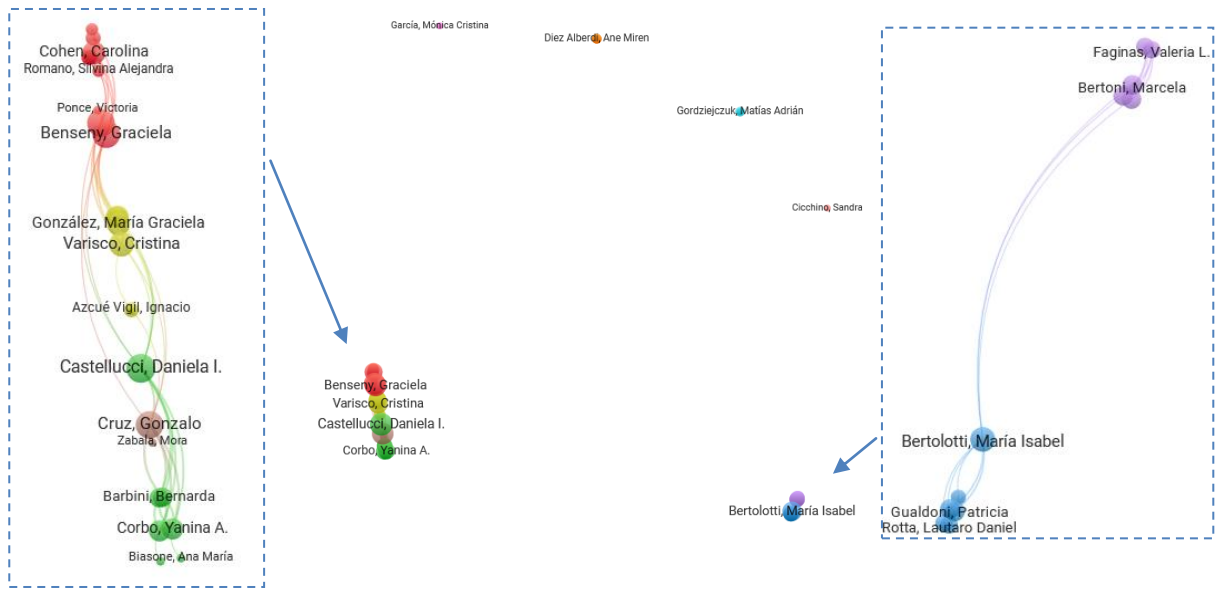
Cohen, Carolina
Romano, Silvina Alejandra
Ponce, Victoria
Benseny, Graciela
González, María Graciela
Varisco, Cristina
Azcué Vigil, Ignacio
Castellucci, Daniela I.
Cruz, Gonzalo
Zabala, Mora
Barbini, Bernarda
Corbo, Yanina A.
Biasone, Ana María

García, Mónica Cristina
Diez Alberdi, Ane Miren
Gordziejczuk, Matías Adrián
Cicchino, Sandra

Benseny, Graciela
Varisco, Cristina
Castellucci, Daniela I.
Corbo, Yanina A.

Faginas, Valeria L.
Bertoni, Marcela
Bertolotti, María Isabel
Gualdoni, Patricia
Rotta, Lautaro Daniel

Bertolotti, María Isabel